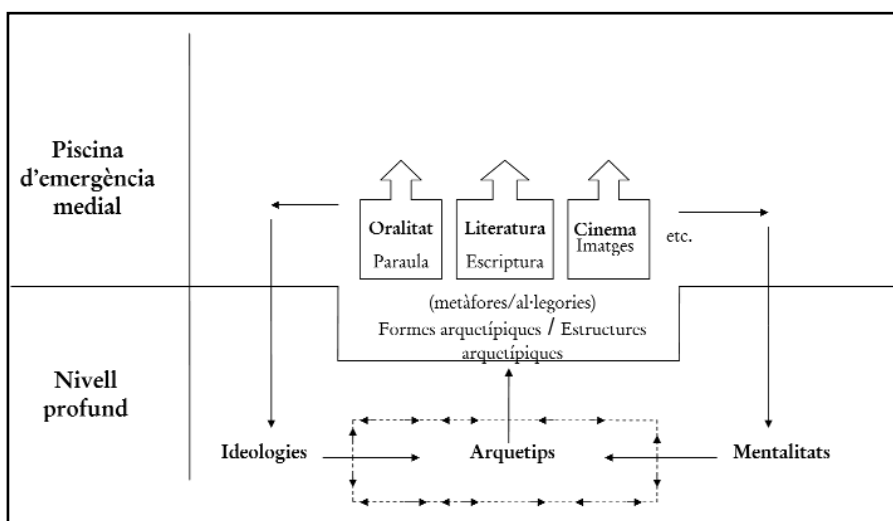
Piscina d'emergència medial

Oralitat
Paraula

Literatura
Escriptura

Cinema
Imatges

etc.

(metàfores/al·legories)
Formes arquetípiques / Estructures arquetípiques

Nivell profund

Ideologies

Arquetips

Mentalitats